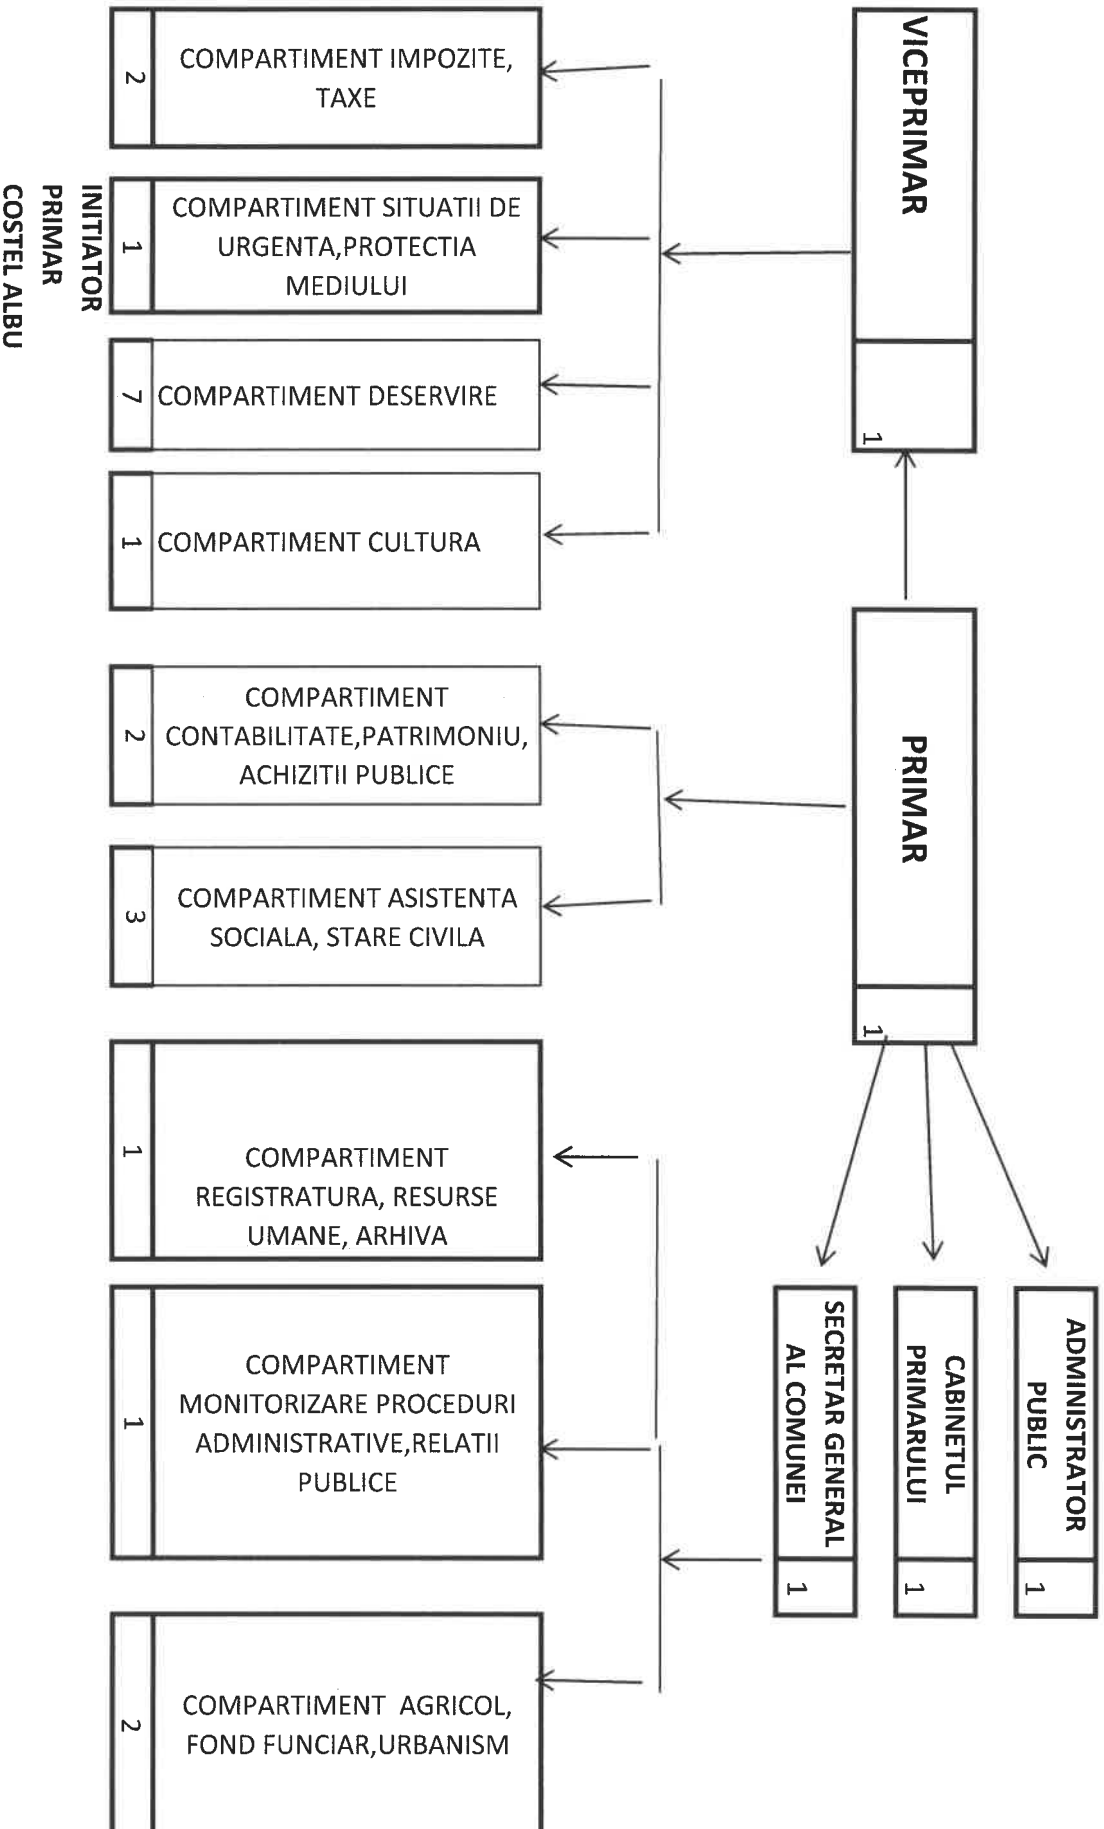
INITIATOR
PRIMAR
COSTEL ALBU

VICEPRIMAR
1

PRIMAR
1

ADMINISTRATOR PUBLIC
1

CABINETUL PRIMARULUI
1

SECRETAR GENERAL AL COMUNEI
1

2 COMPARTIMENT IMPOZITE, TAXE

1 COMPARTIMENT SITUATII DE URGENTA,PROTECTIA MEDIULUI

7 COMPARTIMENT DESERVIRE

1 COMPARTIMENT CULTURA

2 COMPARTIMENT CONTABILITATE,PATRIMONIU, ACHIZITII PUBLICE

3 COMPARTIMENT ASISTENTA SOCIALA, STARE CIVILA

1 COMPARTIMENT REGISTRATURA, RESURSE UMANE, ARHIVA

1 COMPARTIMENT MONITORIZARE PROCEDURI ADMINISTRATIVE,RELATII PUBLICE

2 COMPARTIMENT AGRICOL, FOND FUNCIAR,URBANISM